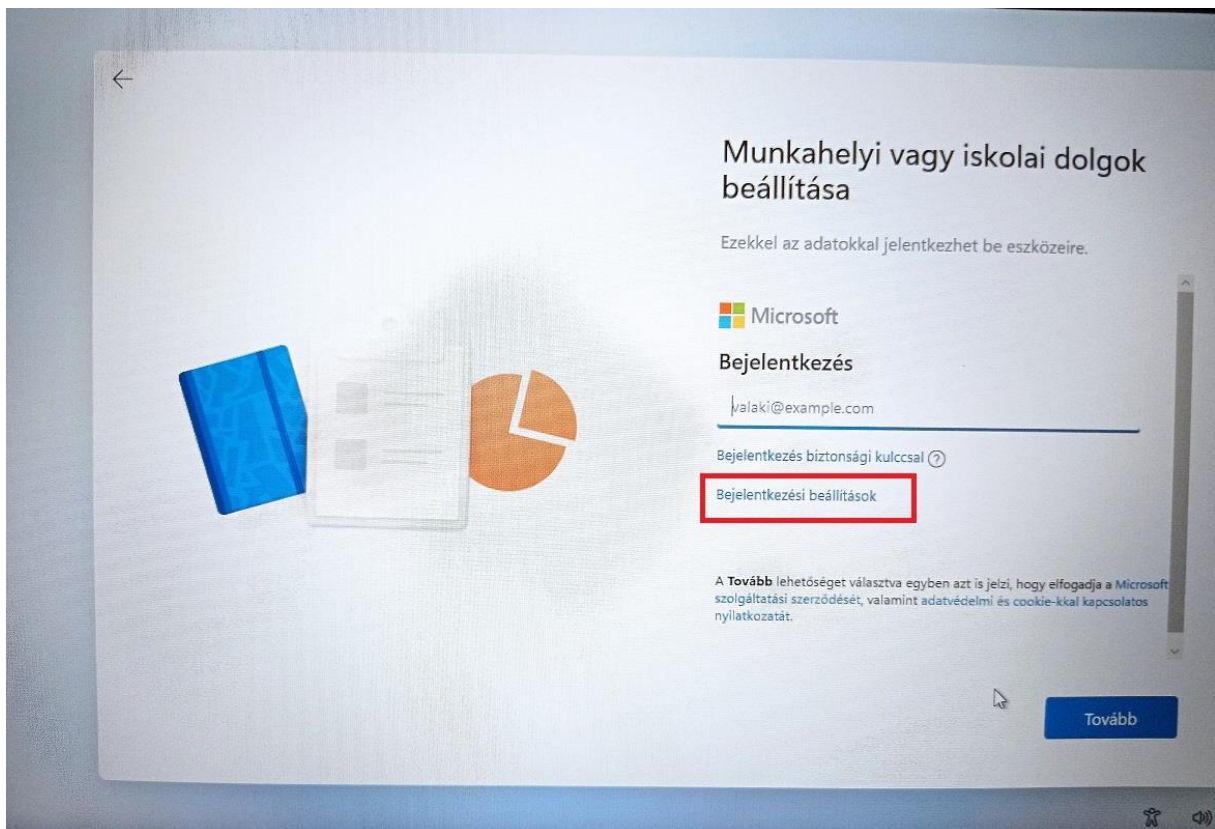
Munkahelyi vagy iskolai dolgok beállítása

Ezekkel az adatokkal jelentkezhet be eszközeire.

Microsoft

Bejelentkezés

valaki@example.com

Bejelentkezés biztonsági kulccsal ?

Bejelentkezési beállítások

A **Tovább** lehetőséget választva egyben azt is jelzi, hogy elfogadja a Microsoft szolgáltatási szerződését, valamint adatvédelmi és cookie-kkal kapcsolatos nyilatkozatát.

Tovább